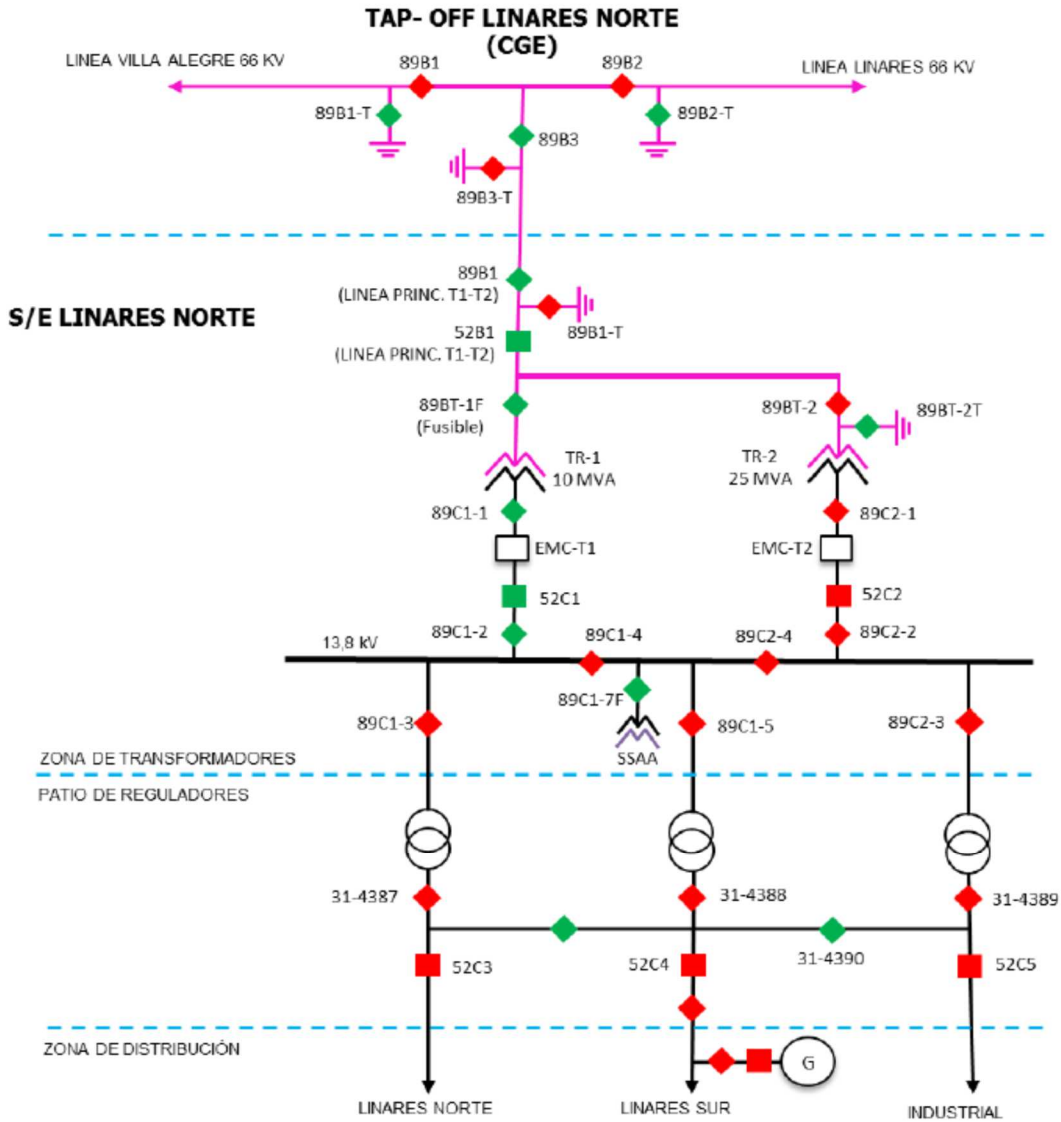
TAP- OFF LINARES NORTE
(CGE)

LINEA VILLA ALEGRE 66 KV
89B1
89B2
LINEA LINARES 66 KV
89B1-T
89B3
89B2-T
89B3-T

S/E LINARES NORTE

89B1
(LINEA PRINC. T1-T2)
89B1-T
52B1
(LINEA PRINC. T1-T2)
89BT-1F
(Fusible)
89BT-2
89BT-2T
TR-1
10 MVA
TR-2
25 MVA
89C1-1
89C2-1
EMC-T1
EMC-T2
52C1
52C2
13,8 kV
89C1-2
89C1-4
89C2-4
89C2-2
89C1-7F
89C1-3
89C1-5
89C2-3
SSAA
ZONA DE TRANSFORMADORES
PATIO DE REGULADORES
31-4387
31-4388
31-4389
31-4390
52C3
52C4
52C5
ZONA DE DISTRIBUCIÓN
G
LINARES NORTE
LINARES SUR
INDUSTRIAL